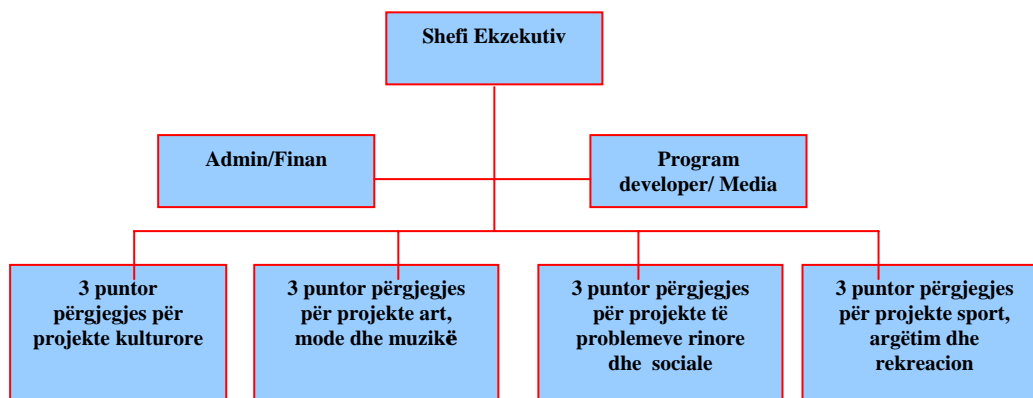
Shefi Ekzekutiv

Admin/Finan

Program developer/ Media

3 puntor përgjegjes për projekte kulturore

3 puntor përgjegjes për projekte art, mode dhe muzikë

3 puntor përgjegjes për projekte të problemeve rinore dhe sociale

3 puntor përgjegjes për projekte sport, argëtim dhe rekreacion